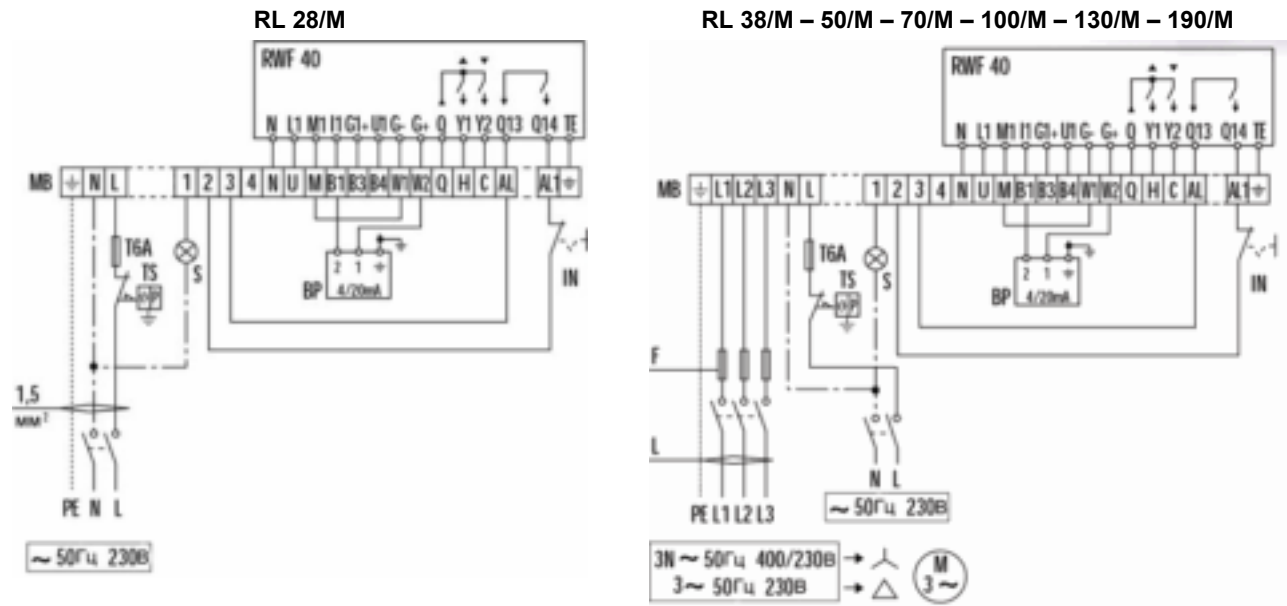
RL 28/M

RWF 40

N L1 M1 I1 G1+ U1 G- G+ Q Y1 Y2 Q13 Q14 TE

MB N L 1 2 3 4 N U M B1 B3 B4 W1 W2 Q H C AL AL1

T6A
TS
S
2 1
BP 4/20mA
IN

1,5
мм²

PE N L

~ 50Гц 230В

RL 38/M – 50/M – 70/M – 100/M – 130/M – 190/M

RWF 40

N L1 M1 I1 G1+ U1 G- G+ Q Y1 Y2 Q13 Q14 TE

MB L1 L2 L3 N L 1 2 3 4 N U M B1 B3 B4 W1 W2 Q H C AL AL1

T6A
TS
S
2 1
BP 4/20mA
IN

F

L

N L
~ 50Гц 230В

PE L1 L2 L3

3N ~ 50Гц 400/230В
3 ~ 50Гц 230В
M
3 ~